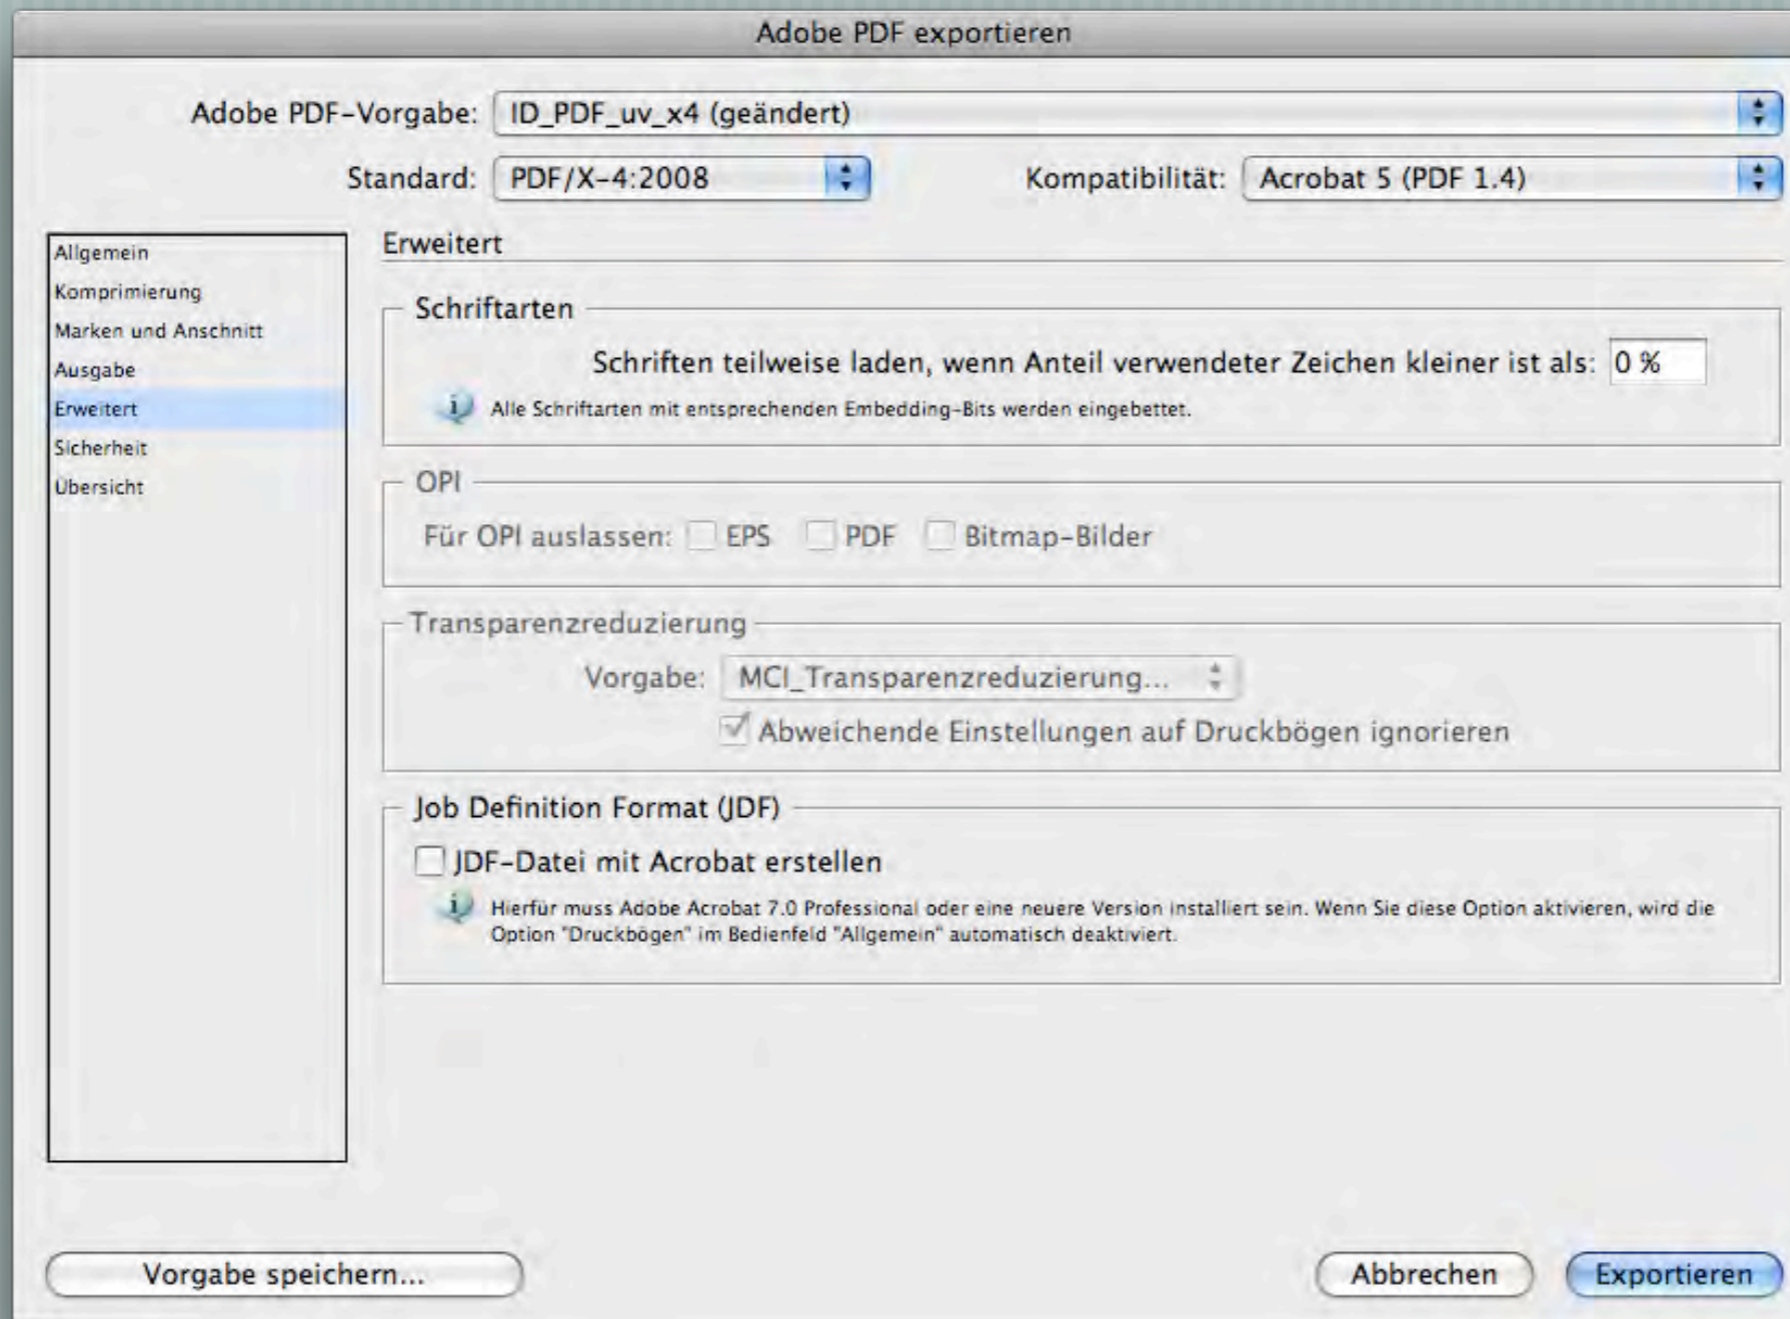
Adobe PDF exportieren

Adobe PDF-Vorgabe: ID_PDF_uv_x4 (geändert)

Standard: PDF/X-4:2008

Kompatibilität: Acrobat 5 (PDF 1.4)

Allgemein
Komprimierung
Marken und Anschnitt
Ausgabe
Erweitert
Sicherheit
Übersicht

Erweitert

Schriftarten

Schriften teilweise laden, wenn Anteil verwendeter Zeichen kleiner ist als: 0 %

Alle Schriftarten mit entsprechenden Embedding-Bits werden eingebettet.

OPI

Für OPI auslassen: EPS PDF Bitmap-Bilder

Transparenzreduzierung

Vorgabe: MCI_Transparenzreduzierung...

Abweichende Einstellungen auf Druckbögen ignorieren

Job Definition Format (JDF)

JDF-Datei mit Acrobat erstellen

Hierfür muss Adobe Acrobat 7.0 Professional oder eine neuere Version installiert sein. Wenn Sie diese Option aktivieren, wird die Option "Druckbögen" im Bedienfeld "Allgemein" automatisch deaktiviert.

Vorgabe speichern...

Abbrechen

Exportieren